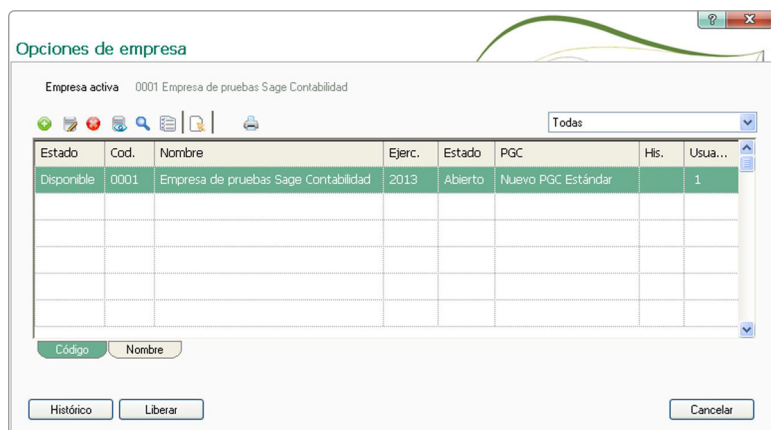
Opciones de empresa

Empresa activa 0001 Empresa de pruebas Sage Contabilidad

Todas

| Estado | Cod. | Nombre | Ejerc. | Estado | PGC | His. | Usua... |
|---|---|---|---|---|---|---|---|
| Disponible | 0001 | Empresa de pruebas Sage Contabilidad | 2013 | Abierto | Nuevo PGC Estándar | | 1 |
| | | | | | | | |
| | | | | | | | |
| | | | | | | | |
| | | | | | | | |

Código Nombre

Histórico Liberar Cancelar